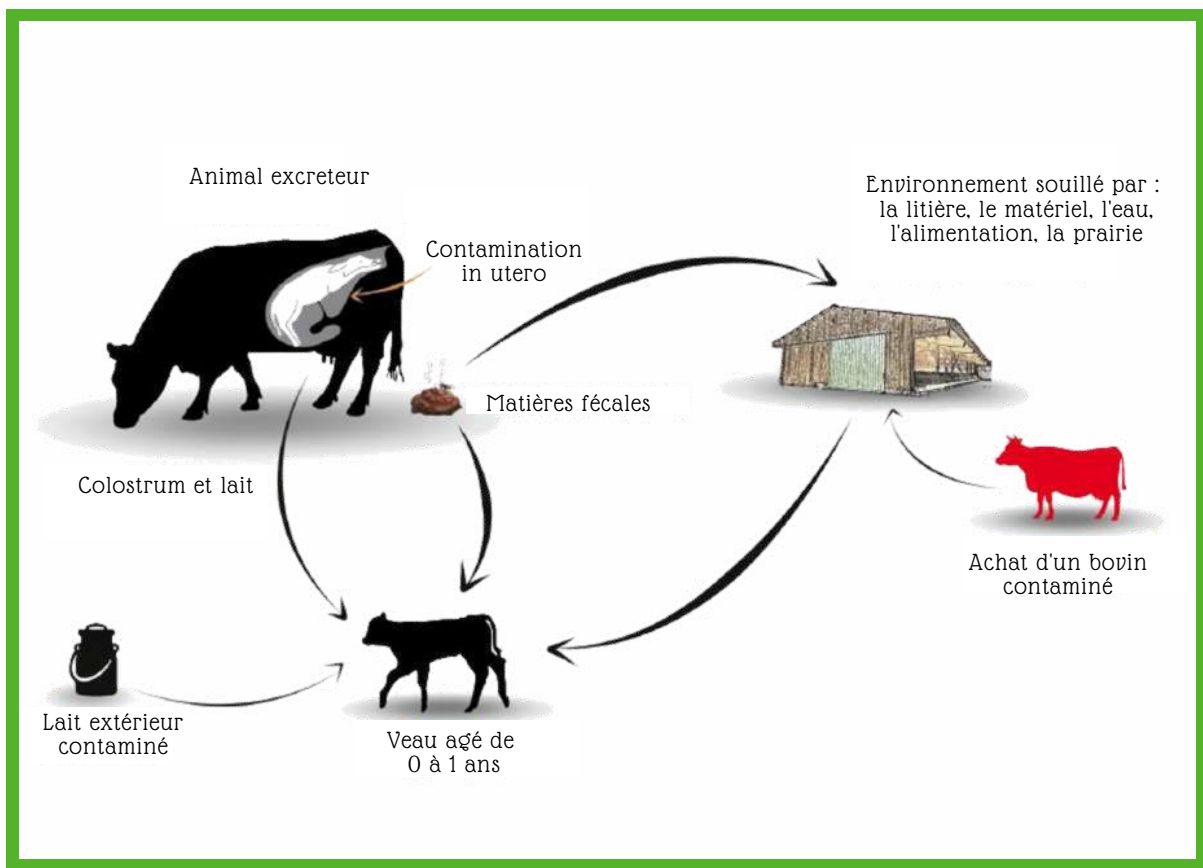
Animal excreteur

Contamination in utero

Environnement souillé par : la litière, le matériel, l'eau, l'alimentation, la prairie

Matières fécales

Colostrum et lait

Achat d'un bovin contaminé

Lait extérieur contaminé

Veau agé de 0 à 1 ans